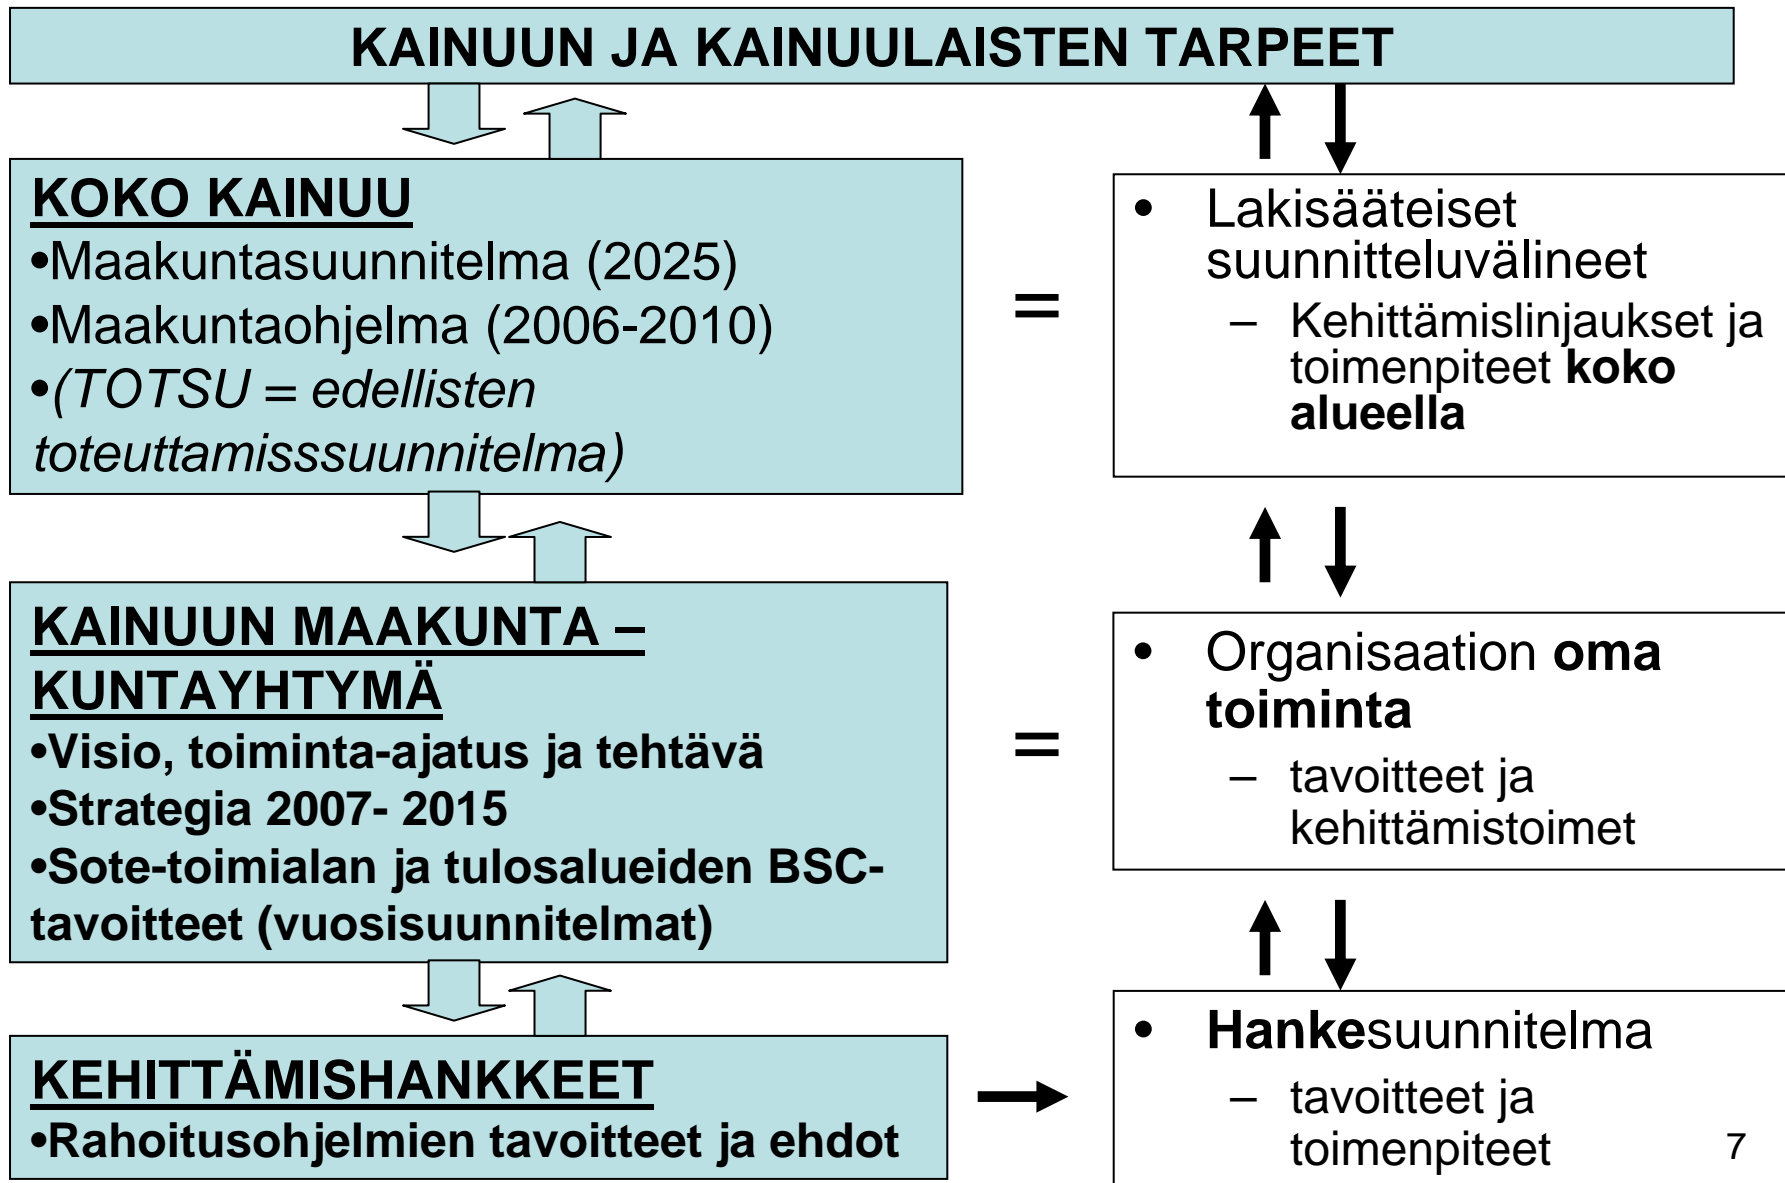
KAINUUN JA KAINUULAISTEN TARPEET

KOKO KAINUU
•Maakuntasuunnitelma (2025)
•Maakuntaohjelma (2006-2010)
•(TOTSU = edellisten toteuttamisssuunnitelma)

=

• Lakisääteiset suunnitteluvälineet
– Kehittämislinjaukset ja toimenpiteet **koko alueella**

KAINUUN MAAKUNTA – KUNTAYHTYMÄ
•Visio, toiminta-ajatus ja tehtävä
•Strategia 2007- 2015
•Sote-toimialan ja tulosalueiden BSC-tavoitteet (vuosisuunnitelmat)

=

• Organisaation **oma toiminta**
– tavoitteet ja kehittämistoimet

KEHITTÄMISHANKKEET
•Rahoitusohjelmien tavoitteet ja ehdot

• **Hanke**suunnitelma
– tavoitteet ja toimenpiteet

7